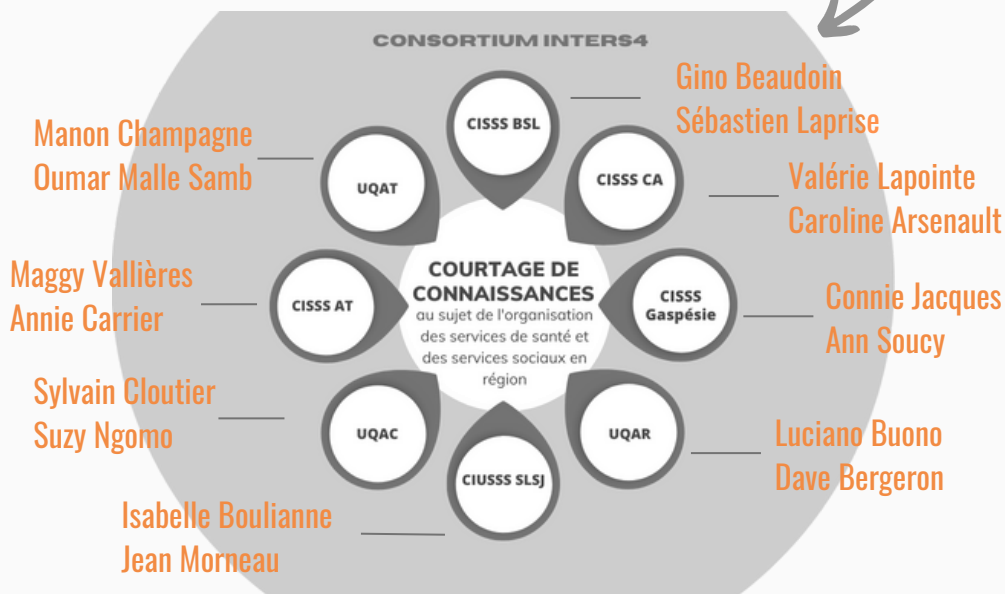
CONSORTIUM INTERS4

Gino Beaudoin
Sébastien Laprise

CISSS BSL

Manon Champagne
Oumar Malle Samb

UQAT

CISSS CA

Valérie Lapointe
Caroline Arsenault

Maggy Vallières
Annie Carrier

CISSS AT

COURTAGE DE CONNAISSANCES
au sujet de l'organisation des services de santé et des services sociaux en région

CISSS Gaspésie

Connie Jacques
Ann Soucy

Sylvain Cloutier
Suzy Ngomo

UQAC

UQAR

Luciano Buono
Dave Bergeron

CIUSSS SLSJ

Isabelle Boulianne
Jean Morneau